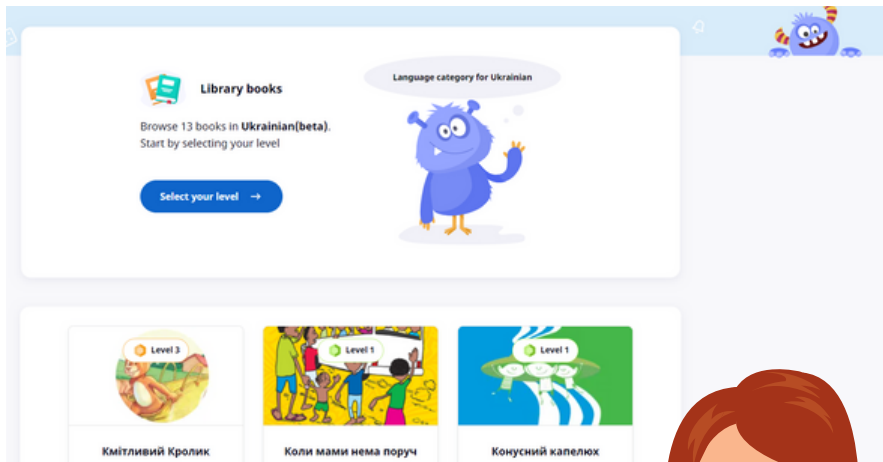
Library books

Browse 13 books in Ukrainian(beta). Start by selecting your level

Select your level →

Language category for Ukrainian

Level 3

Кмітливий Кролик

Level 1

Коли мами нема поруч

Level 1

Конусний капелюх